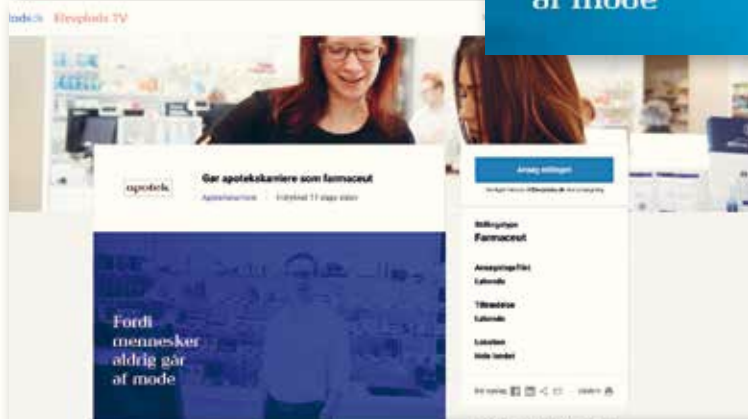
lods.dk Ekspbois TV

af mode

apotek

Gør apotekskarriere som farmaceut

Apotekerforeningen | Indrykket 17 dage siden

Ansøg stillingen

Stillingstype
Farmaceut

Ansøgningsfrist
Løbende

Tiltrædelse
Løbende

Lokation
Hele landet

Fordi mennesker aldrig går af mode